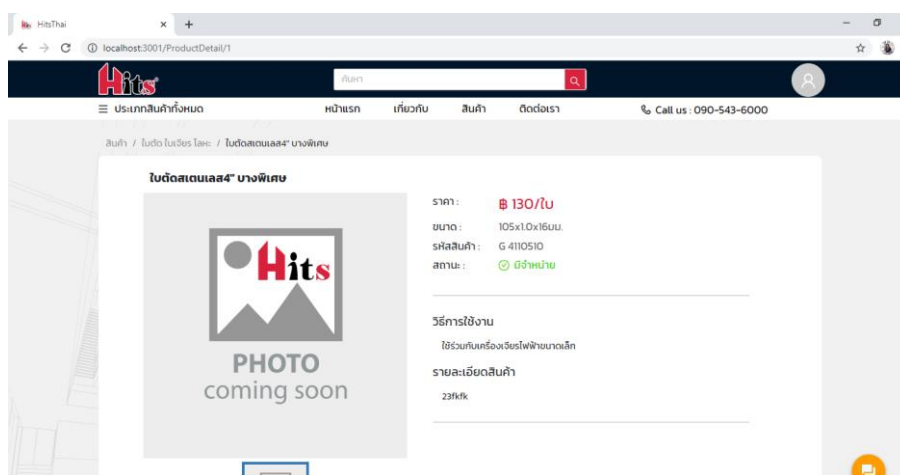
HitsThai
localhost:3001/ProductDetail/1
Hits
ค้นหา
≡ ประเภทสินค้าทั้งหมด
หน้าแรก
เกี่ยวกับ
สินค้า
ติดต่อเรา
Call us : 090-543-6000

สินค้า / ใบตัด ใบเจียร โลหะ / ใบตัดสเตนเลส4" บางพิเศษ

ใบตัดสเตนเลส4" บางพิเศษ

Hits
PHOTO
coming soon

ราคา : ฿ 130/ใบ
ขนาด : 105x1.0x16มม.
รหัสสินค้า : G 4110510
สถานะ : มีจำหน่าย

วิธีการใช้งาน
ใช้ร่วมกับเครื่องเจียรไฟฟ้าขนาดเล็ก

รายละเอียดสินค้า
23fkfk